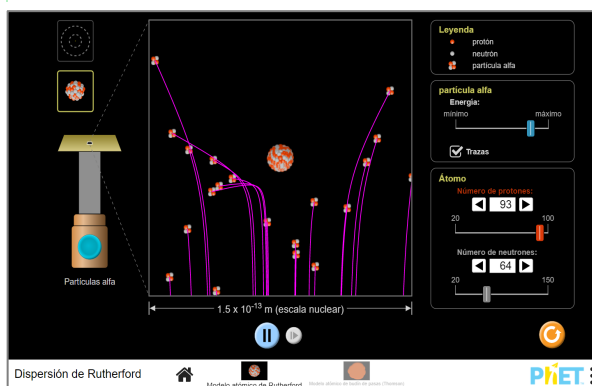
Leyenda

protón

neutrón

partícula alfa

partícula alfa

Energía:

mínimo

máximo

Trazas

Átomo

Número de protones:

93

20

100

Número de neutrones:

64

20

150

Partículas alfa

$1.5 \times 10^{-13}$ m (escala nuclear)

Dispersión de Rutherford

Modelo atómico de Rutherford

Modelo atómico de budín de pasas (Thomson)

PhET